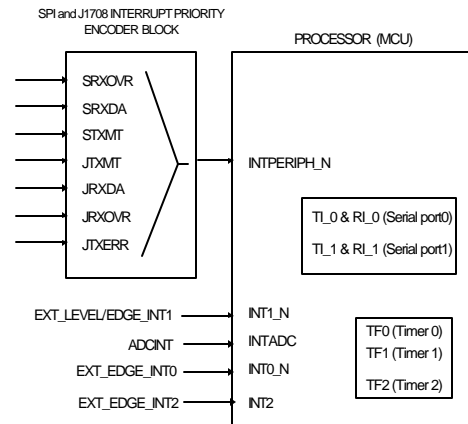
SPI and J1708 INTERRUPT PRIORITY ENCODER BLOCK

PROCESSOR (MCU)

SRXOVR
SRXDA
STXMT
JTXMT
JRXDA
JRXOVR
JTXERR

INTPERIPH_N

TI_0 & RI_0 (Serial port0)
TI_1 & RI_1 (Serial port1)

EXT_LEVEL/EDGE_INT1
ADCINT
EXT_EDGE_INT0
EXT_EDGE_INT2

INT1_N
INTADC
INT0_N
INT2

TF0 (Timer 0)
TF1 (Timer 1)
TF2 (Timer 2)